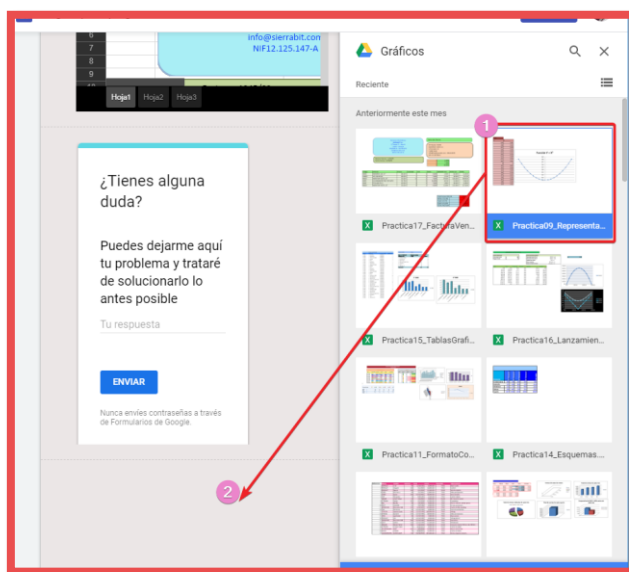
6
7
8
9
info@sierrabit.com
NIF12.125.147-A
Hoja1 Hoja2 Hoja3

¿Tienes alguna duda?

Puedes dejarme aquí tu problema y trataré de solucionarlo lo antes posible

Tu respuesta

ENVIAR

Nunca envíes contraseñas a través de Formularios de Google.

Gráficos

Reciente

Anteriormente este mes

1

Practica17_FacturaVen...

Practica09_Representa...

Practica15_TablasGrafi...

Practica16_Lanzamien...

Practica11_FormatoCo...

Practica14_Esquemas...

2